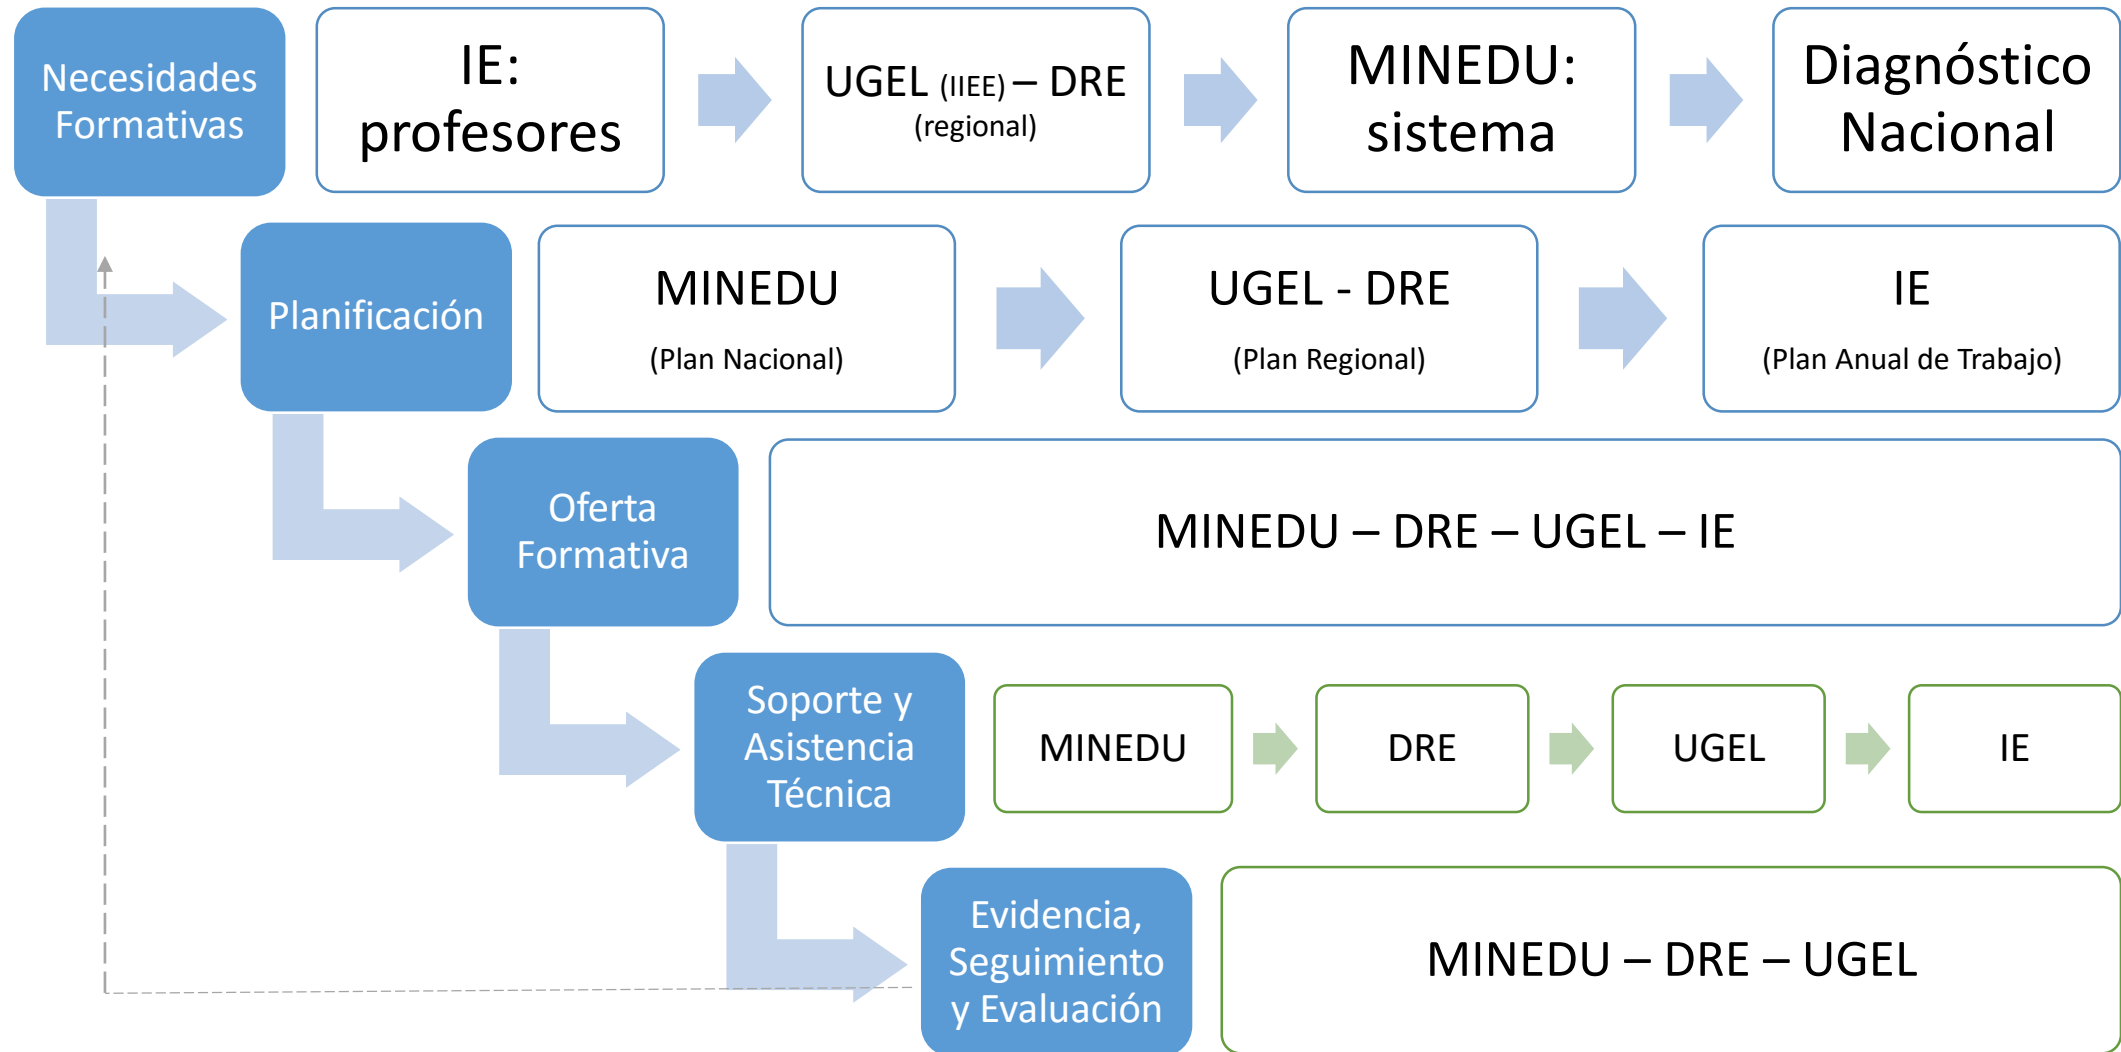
Necesidades Formativas

IE: profesores

UGEL (IIEE) – DRE
(regional)

MINEDU: sistema

Diagnóstico Nacional

Planificación

MINEDU
(Plan Nacional)

UGEL - DRE
(Plan Regional)

IE
(Plan Anual de Trabajo)

Oferta Formativa

MINEDU – DRE – UGEL – IE

Soporte y Asistencia Técnica

MINEDU

DRE

UGEL

IE

Evidencia, Seguimiento y Evaluación

MINEDU – DRE – UGEL